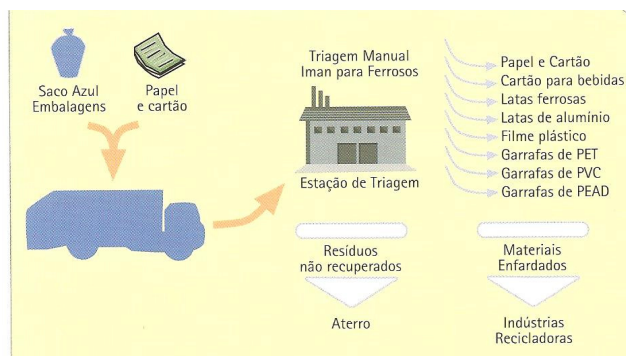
Saco Azul
Embalagens

Papel
e cartão

Triagem Manual
Iman para Ferrosos

Estação de Triagem

Papel e Cartão
Cartão para bebidas
Latas ferrosas
Latas de alumínio
Filme plástico
Garrafas de PET
Garrafas de PVC
Garrafas de PEAD

Resíduos
não recuperados

Aterro

Materiais
Enfardados

Indústrias
Recicladoras